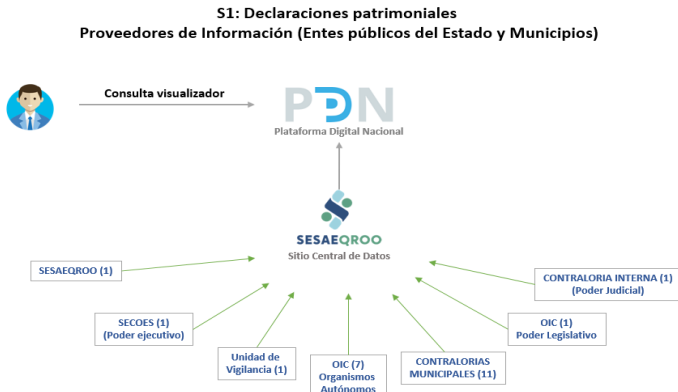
S1: Declaraciones patrimoniales
Proveedores de Información (Entes públicos del Estado y Municipios)

Consulta visualizador

PDN
Plataforma Digital Nacional

SESAEQROO
Sitio Central de Datos

SESAEQROO (1)

CONTRALORIA INTERNA (1)
(Poder Judicial)

SECOES (1)
(Poder ejecutivo)

OIC (1)
Poder Legislativo

Unidad de Vigilancia (1)

OIC (7)
Organismos Autónomos

CONTRALORIAS MUNICIPALES (11)